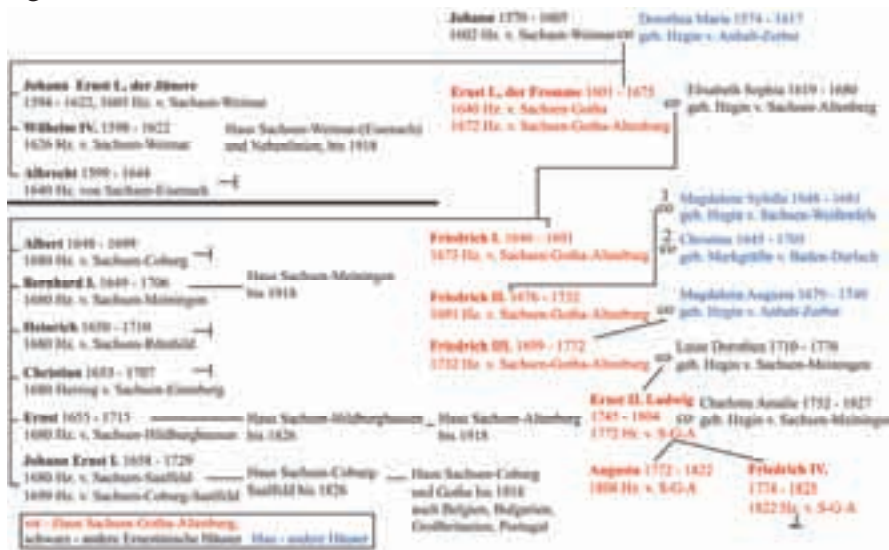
Johann 1570 - 1605
1602 Hz. v. Sachsen-Weimar

Dorothea Maria 1574 - 1617
geb. Hzgin v. Anhalt-Zerbst

Johann Ernst I., der Jüngere
1594 - 1626, 1605 Hz. v. Sachsen-Weimar

Wilhelm IV. 1598 - 1662
1626 Hz. v. Sachsen-Weimar

Haus Sachsen-Weimar-(Eisenach) und Nebenlinien, bis 1918

Albrecht 1599 - 1644
1640 Hz. von Sachsen-Eisenach

Ernst I., der Fromme 1601 - 1675
1640 Hz. v. Sachsen-Gotha
1672 Hz. v. Sachsen-Gotha-Altenburg

Elisabeth Sophia 1619 - 1680
geb. Hzgin v. Sachsen-Altenburg

Albert 1648 - 1699
1680 Hz. v. Sachsen-Coburg

Bernhard I. 1649 - 1706
1680 Hz. v. Sachsen-Meiningen

Haus Sachsen-Meiningen bis 1918

Heinrich 1650 - 1710
1680 Hz. v. Sachsen-Römhild

Christian 1653 - 1707
1680 Herzog v. Sachsen-Eisenberg

Ernst 1655 - 1715
1680 Hz. v. Sachsen-Hildburghausen

Haus Sachsen-Hildburghausen bis 1826

Haus Sachsen-Altenburg bis 1918

Johann Ernst I. 1658 - 1729
1680 Hz. v. Sachsen-Saalfeld
1699 Hz. v. Sachsen-Coburg-Saalfeld

Haus Sachsen-Coburg-Saalfeld bis 1826

Haus Sachsen-Coburg und Gotha bis 1918
nach Belgien, Bulgarien, Großbritanien, Portugal

Friedrich I. 1646 - 1691
1675 Hz. v. Sachsen-Gotha-Altenburg

1
Magdalene Sybilla 1648 - 1681
geb. Hzgin v. Sachsen-Weißenfels

2
Christina 1645 - 1705
geb. Markgräfin v. Baden-Durlach

Friedrich II. 1676 - 1732
1691 Hz. v. Sachsen-Gotha-Altenburg

Magdalena Augusta 1679 - 1740
geb. Hzgin v. Anhalt-Zerbst

Friedrich III. 1699 - 1772
1732 Hz. v. Sachsen-Gotha-Altenburg

Luise Dorothea 1710 - 1776
geb. Hzgin v. Sachsen-Meiningen

Ernst II. Ludwig
1745 - 1804
1772 Hz. v. S-G-A

Charlotte Amalie 1751 - 1827
geb. Hzgin v. Sachsen-Meiningen

August 1772 - 1822
1804 Hz. v. S-G-A

Friedrich IV.
1774 - 1825
1822 Hz. v. S-G-A

rot - Haus Sachsen-Gotha-Altenburg,
schwarz - andere Ernestinische Häuser Blau - andere Häuser